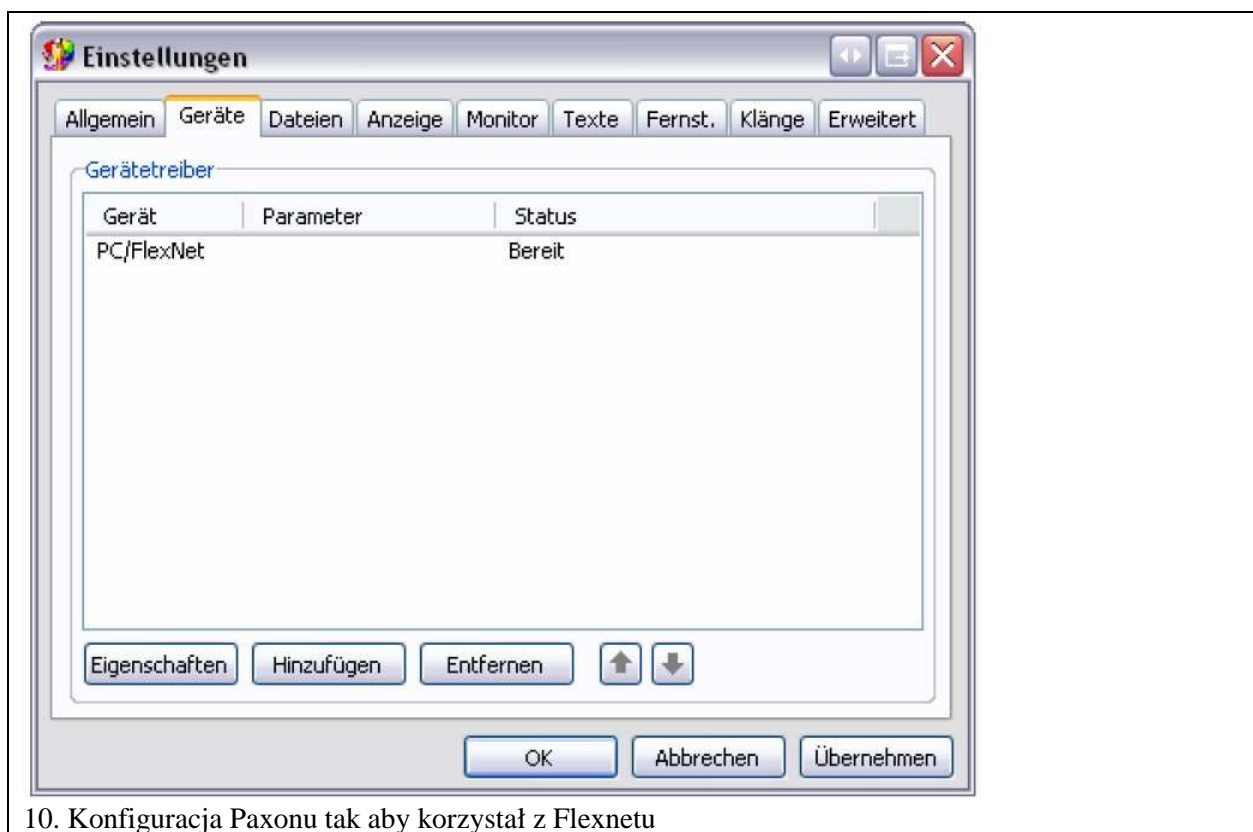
Einstellungen

Allgemein | Geräte | Dateien | Anzeige | Monitor | Texte | Fernst. | Klänge | Erweitert

Gerätetreiber

| Gerät | Parameter | Status |
|---|---|---|
| PC/FlexNet | | Bereit |

Eigenschaften | Hinzufügen | Entfernen

OK | Abbrechen | Übernehmen

10. Konfiguracja Paxonu tak aby korzystał z Flexnetu